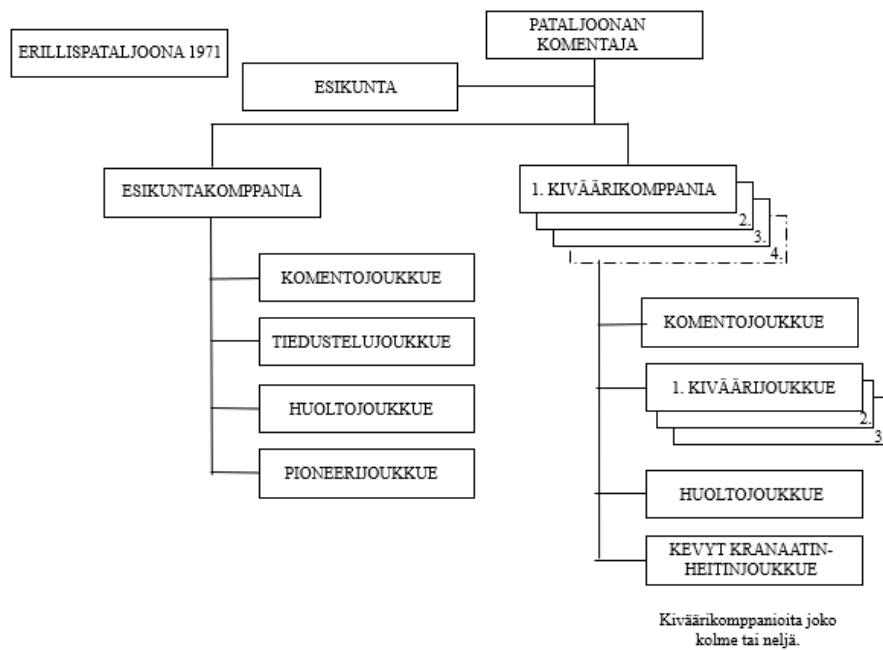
ERILLISPATALJOONA 1971

PATALJOONAN KOMENTAJA

ESIKUNTA

ESIKUNTAKOMPPANIA

KOMENTOJOUKKUE

TIEDUSTELUJOUKKUE

HUOLTOJOUKKUE

PIONEERIJOUKKUE

1. KIVÄÄRIKOMPPANIA

2.

3.

4.

KOMENTOJOUKKUE

1. KIVÄÄRIJOUKKUE

2.

3

HUOLTOJOUKKUE

KEVYT KRANAATIN-HEITINJOUKKUE

Kiväärikomppanioita joko kolme tai neljä.